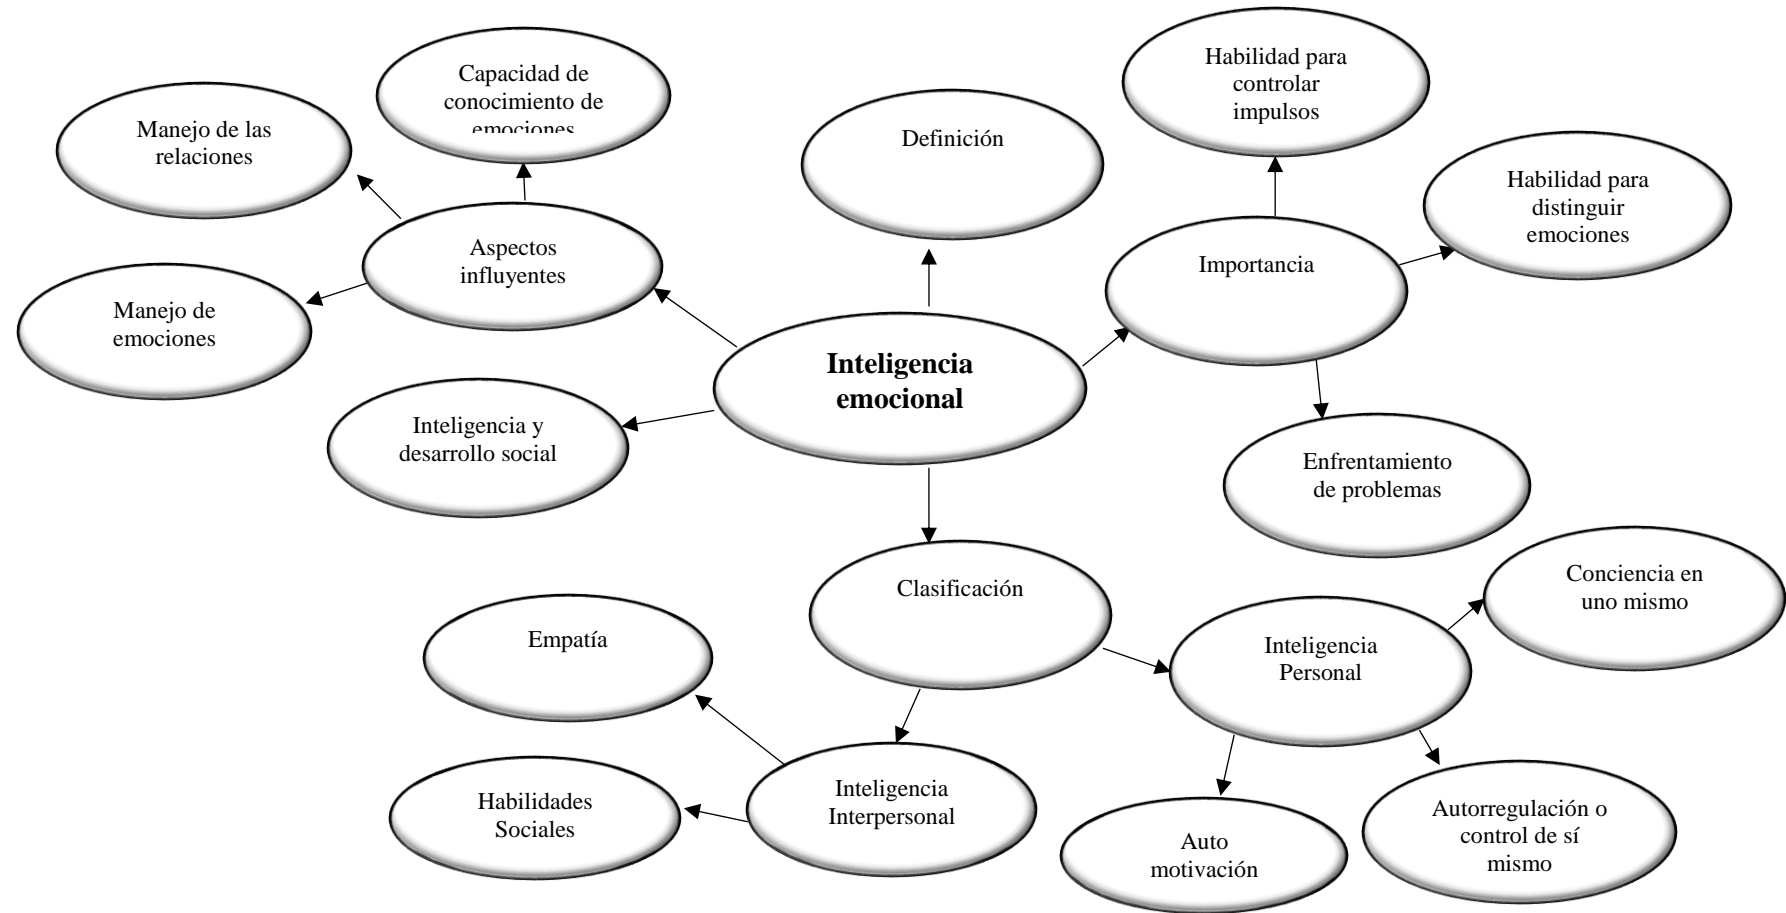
Capacidad de conocimiento de emociones

Manejo de las relaciones

Aspectos influyentes

Manejo de emociones

Definición

Habilidad para controlar impulsos

Habilidad para distinguir emociones

Importancia

Inteligencia emocional

Inteligencia y desarrollo social

Enfrentamiento de problemas

Clasificación

Conciencia en uno mismo

Empatía

Inteligencia Personal

Inteligencia Interpersonal

Habilidades Sociales

Auto motivación

Autorregulación o control de sí mismo